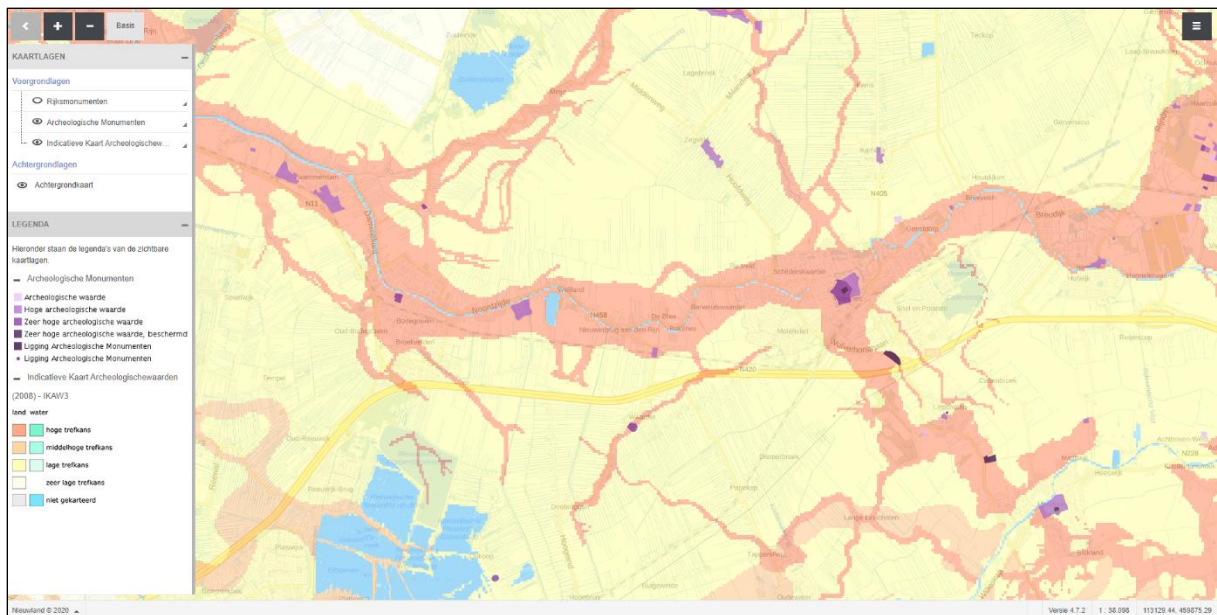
Basis

KAARTLAGEN

Voorgrondlagen

Rijksmonumenten

Archeologische Monumenten

Indicatieve Kaart Archeologischew...

Achtergrondlagen

Achtergrondkaart

LEGENDA

Hieronder staan de legenda's van de zichtbare kaartlagen.

Archeologische Monumenten

Archeologische waarde
Hoge archeologische waarde
Zeer hoge archeologische waarde
Zeer hoge archeologische waarde, beschermd
Ligging Archeologische Monumenten
Ligging Archeologische Monumenten

Indicatieve Kaart Archeologischewaarden

(2008) - IKAW3

land water

hoge trefkans
middelhoge trefkans
lage trefkans
zeer lage trefkans
niet gekarteerd

N11
N458
N405
N420
N228
Bodegraven
Woerden
Driebruggen
Oud-Bodegraven

Nieuwland © 2020

Versie 4.7.2 1 : 38.098 113129.44, 459875.29